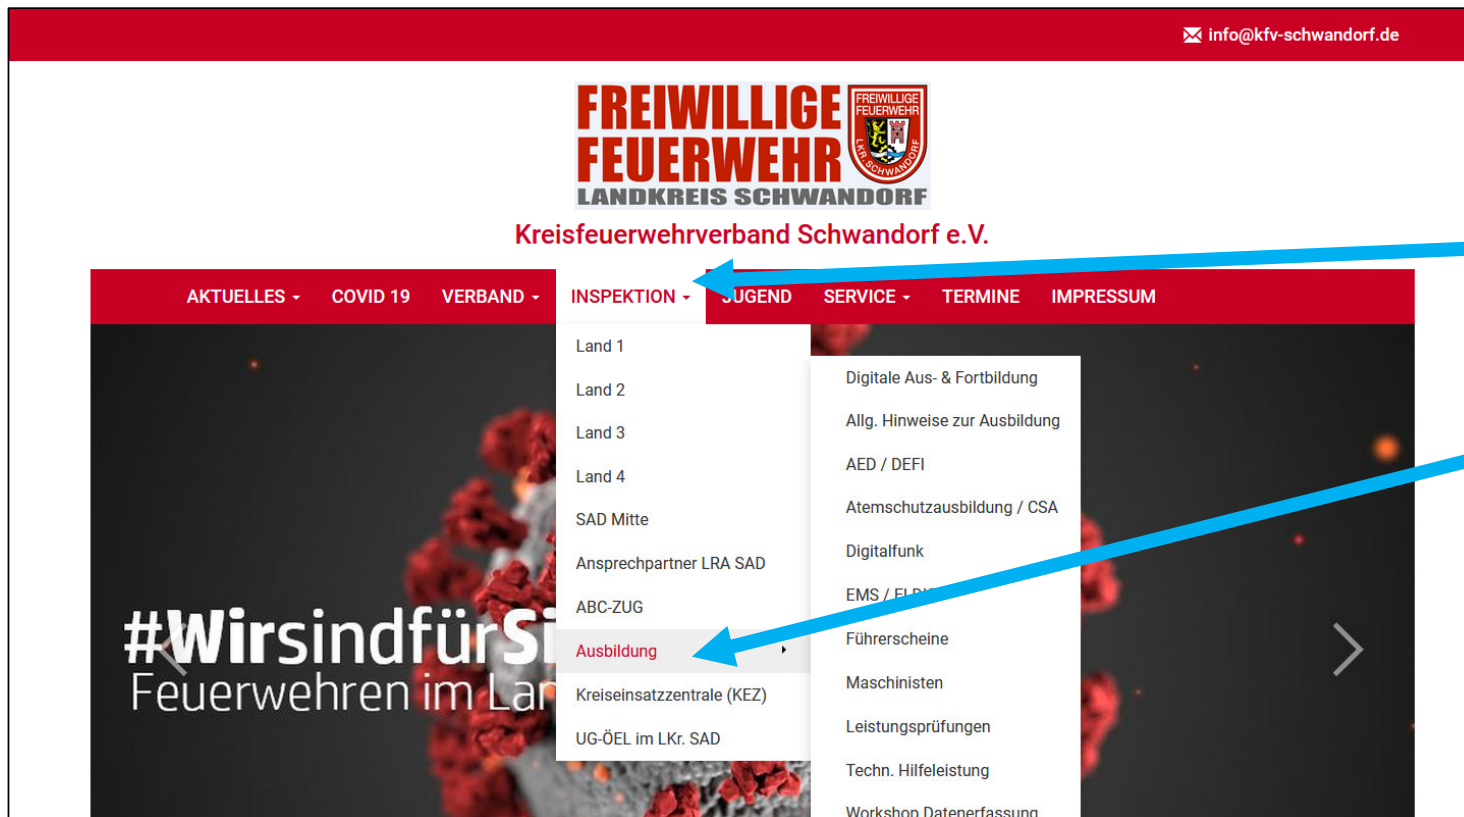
info@kfv-schwandorf.de

FREIWILLIGE FEUERWEHR
LANDKREIS SCHWANDORF

FREIWILLIGE FEUERWEHR LKR. SCHWANDORF

Kreisfeuerwehrverband Schwandorf e.V.

AKTUELLES COVID 19 VERBAND INSPEKTION JUGEND SERVICE TERMINE IMPRESSUM

Land 1
Land 2
Land 3
Land 4
SAD Mitte
Ansprechpartner LRA SAD
ABC-ZUG
Ausbildung
Kreiseinsatzzentrale (KEZ)
UG-ÖEL im LKr. SAD

Digitale Aus- & Fortbildung
Allg. Hinweise zur Ausbildung
AED / DEFI
Atemschutzausbildung / CSA
Digitalfunk
EMS / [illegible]
Führerscheine
Maschinisten
Leistungsprüfungen
Techn. Hilfeleistung
Workshop Datenerfassung

#WirsindfürSi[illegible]
Feuerwehren im Lan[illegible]